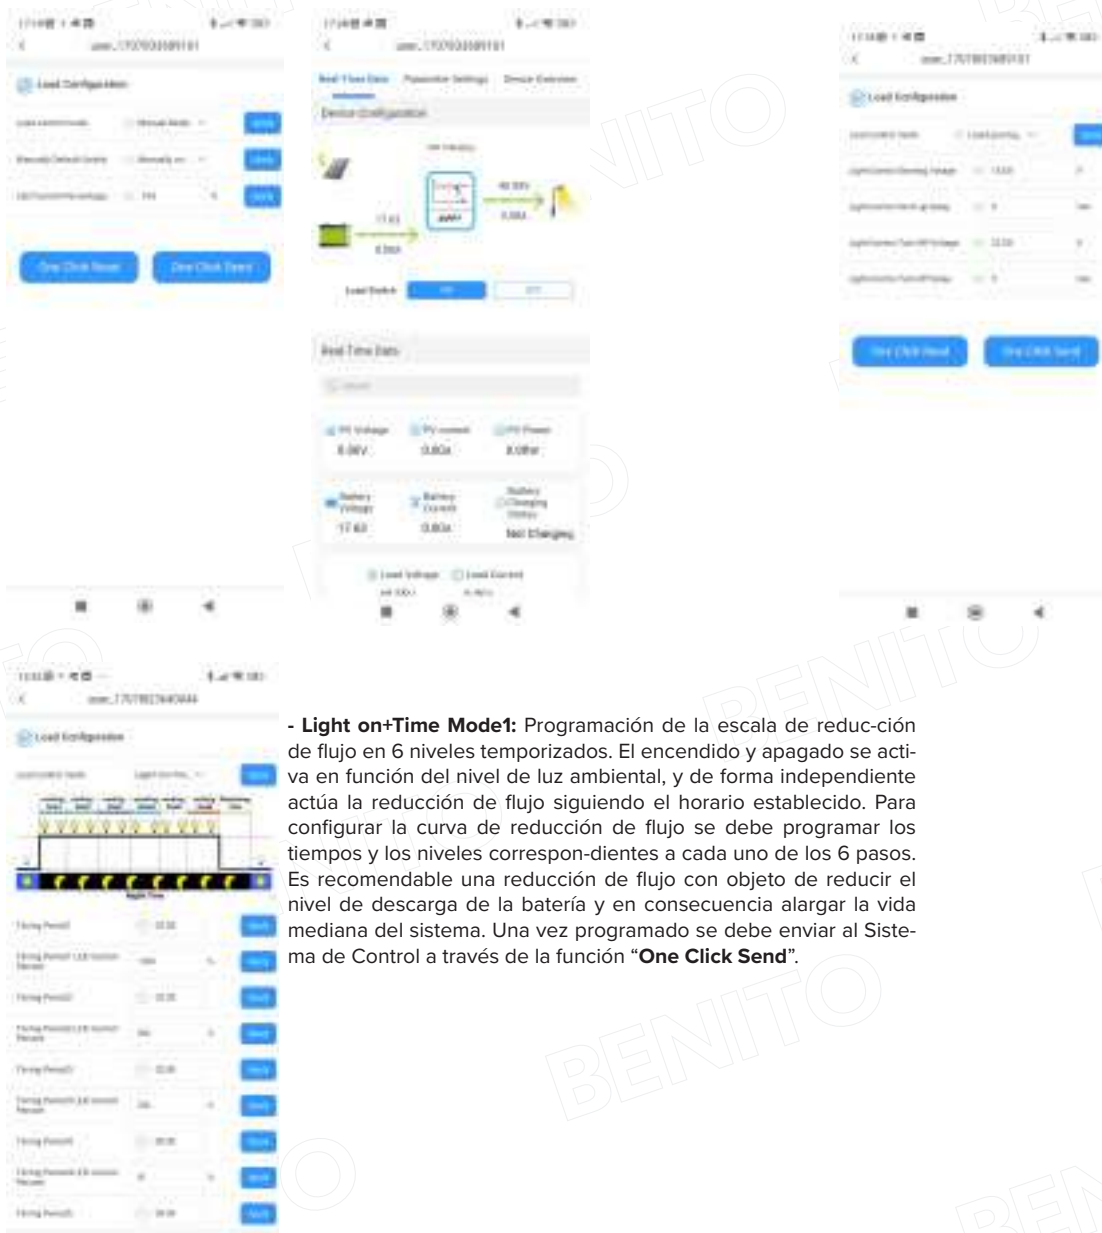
Load Configuration

One Click Read

One Click Send

Real Time Data

Parameter Settings

Device Configuration

17.6V

Load Switch

Real Time Data

PV Voltage

PV current

PV Power

0.00V

0.00A

0.0W

Battery Voltage

Battery Current

Battery Charging Status

17.6V

0.00A

Not Charging

Load Voltage

Load Current

Load Configuration

One Click Read

One Click Send

Load Configuration

Night Time

- **Light on+Time Mode1:** Programación de la escala de reduc-ción de flujo en 6 niveles temporizados. El encendido y apagado se activa en función del nivel de luz ambiental, y de forma independiente actúa la reducción de flujo siguiendo el horario establecido. Para configurar la curva de reducción de flujo se debe programar los tiempos y los niveles correspon-dientes a cada uno de los 6 pasos. Es recomendable una reducción de flujo con objeto de reducir el nivel de descarga de la batería y en consecuencia alargar la vida mediana del sistema. Una vez programado se debe enviar al Sistema de Control a través de la función “**One Click Send**”.

BENITO